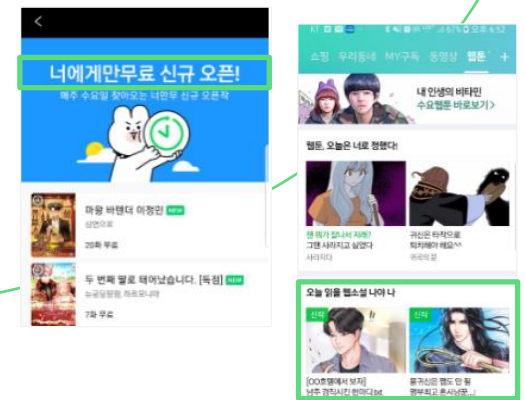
<

너에게만무료 신규 오픈!

매주 수요일 찾아오는 너만무 신규 오픈작

마왕 바텐더 이정민 NEW

삼양으로

2화 무료

두 번째 별로 태어났습니다. [독점] NEW

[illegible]

7화 무료

KT

쇼핑 우리동네 MY구독 동영상 웹툰 +

내 인생의 비타민

수요웹툰 바로보기 >

웹툰, 오늘은 너로 정했다!

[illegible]

그땐 사라지고 싶겠죠

사라지다

귀신은 타락으로

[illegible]

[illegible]

오늘 읽을 웹소설 너야 나

신작

신작

[OO호텔에서 보자]

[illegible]

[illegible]